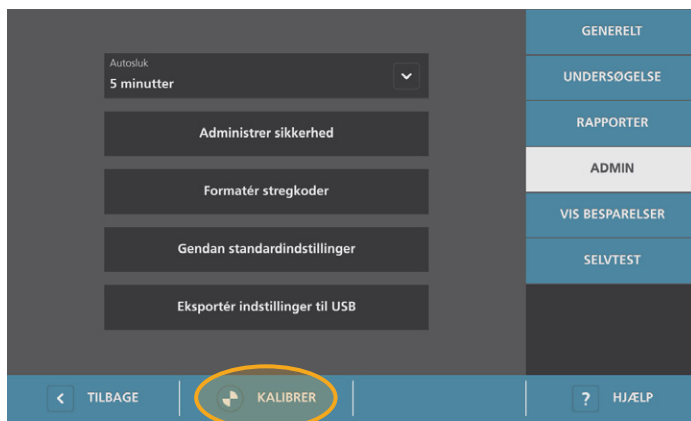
Autosluk
5 minutter

Administrer sikkerhed

Formatér stregkoder

Gendan standardindstillinger

Eksportér indstillinger til USB

GENERELT

UNDERSØGELSE

RAPPORTER

ADMIN

VIS BESPARELSER

SELVTEST

TILBAGE

KALIBRER

? HJÆLP